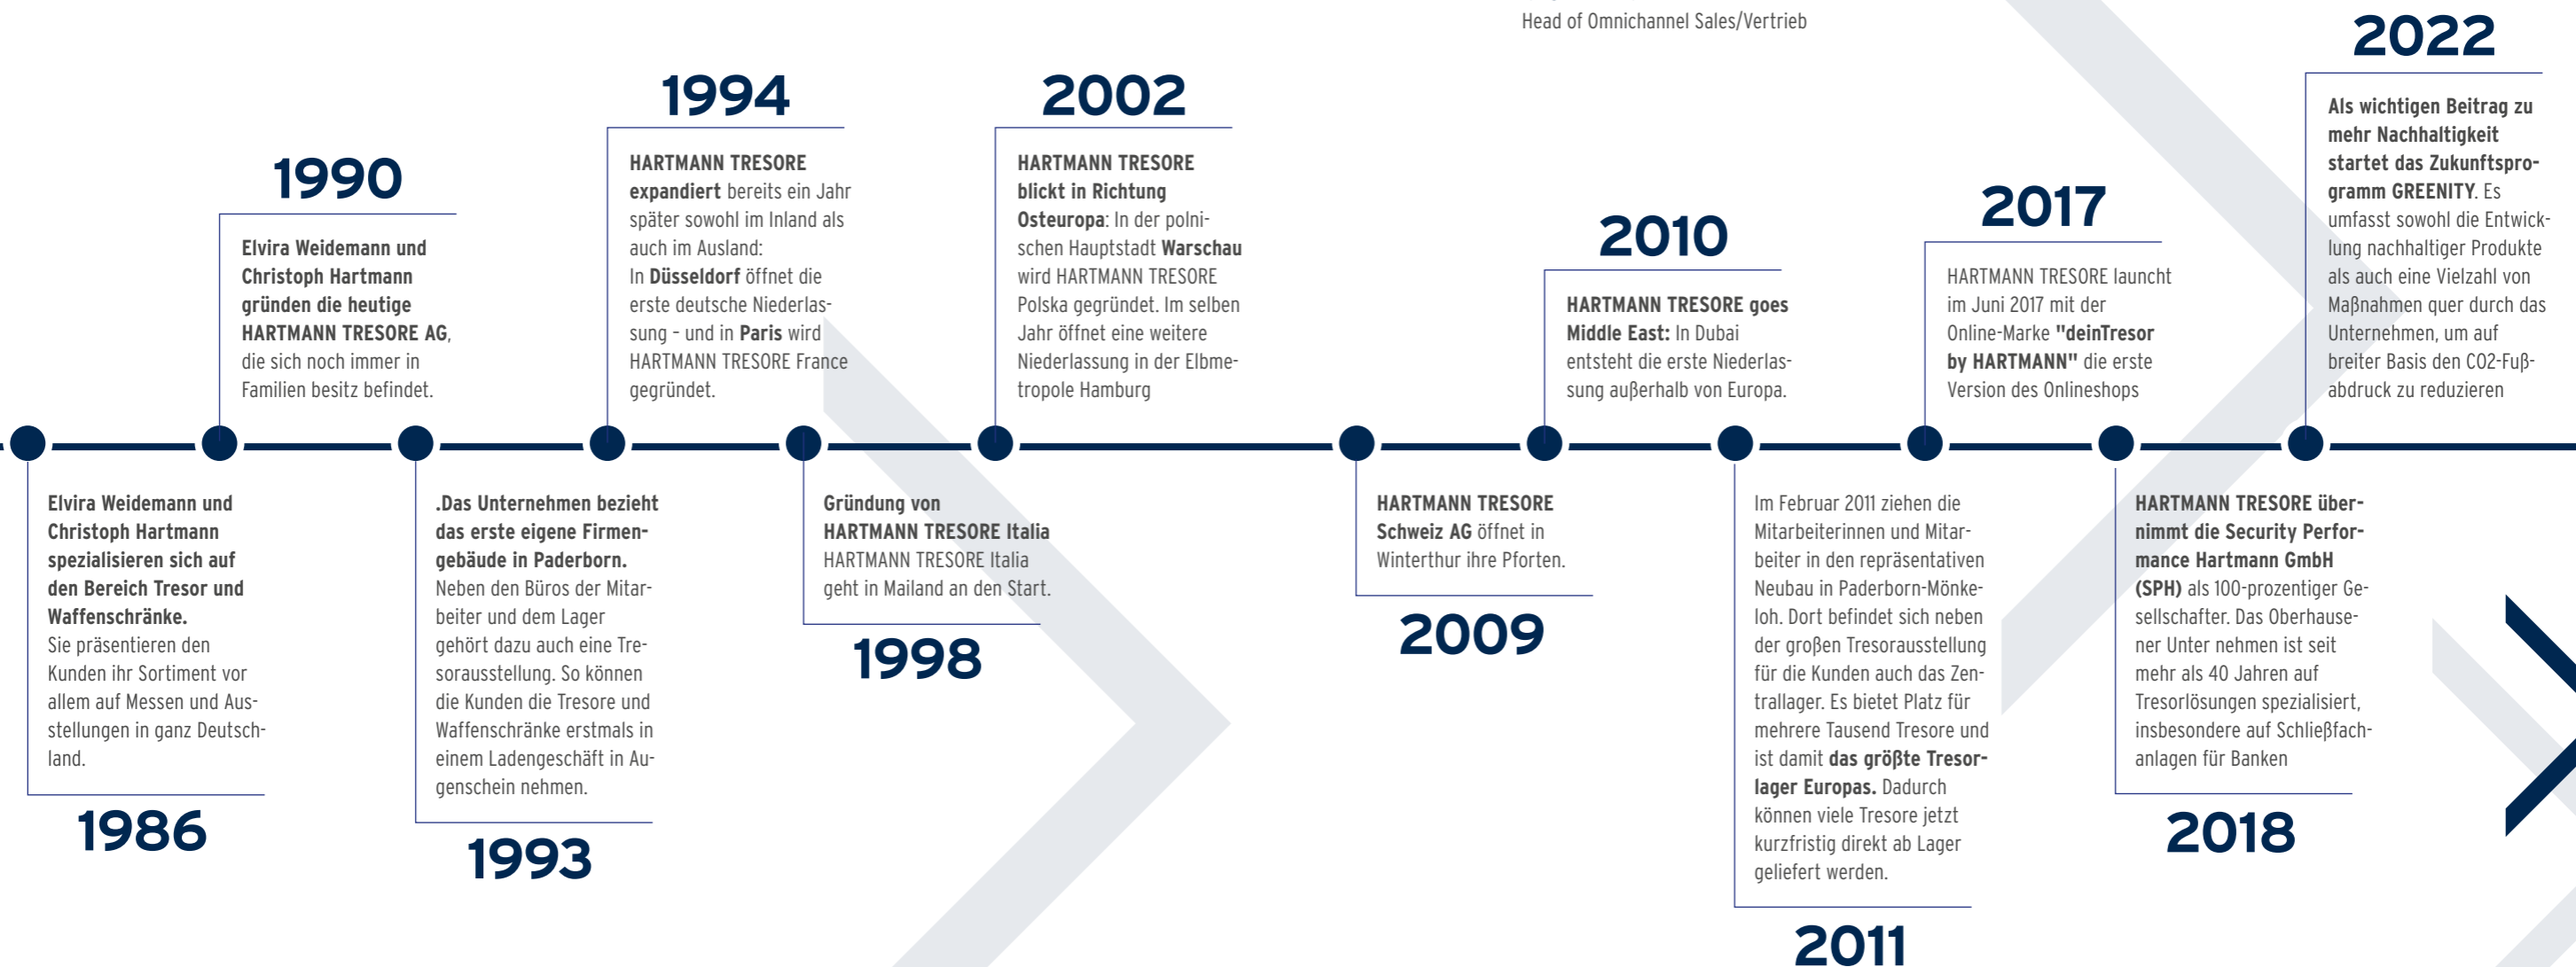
Head of Omnichannel Sales/Vertrieb

1990

Elvira Weidemann und Christoph Hartmann gründen die heutige HARTMANN TRESORE AG, die sich noch immer in Familien besitz befindet.

1994

HARTMANN TRESORE expandiert bereits ein Jahr später sowohl im Inland als auch im Ausland:
In Düsseldorf öffnet die erste deutsche Niederlassung - und in Paris wird HARTMANN TRESORE France gegründet.

2002

HARTMANN TRESORE blickt in Richtung Osteuropa: In der polnischen Hauptstadt Warschau wird HARTMANN TRESORE Polska gegründet. Im selben Jahr öffnet eine weitere Niederlassung in der Elbmetropole Hamburg

2010

HARTMANN TRESORE goes Middle East: In Dubai entsteht die erste Niederlassung außerhalb von Europa.

2017

HARTMANN TRESORE launcht im Juni 2017 mit der Online-Marke "deinTresor by HARTMANN" die erste Version des Onlineshops

2022

Als wichtigen Beitrag zu mehr Nachhaltigkeit startet das Zukunftsprogramm GREENITY. Es umfasst sowohl die Entwicklung nachhaltiger Produkte als auch eine Vielzahl von Maßnahmen quer durch das Unternehmen, um auf breiter Basis den CO2-Fußabdruck zu reduzieren

Elvira Weidemann und Christoph Hartmann spezialisieren sich auf den Bereich Tresor und Waffenschränke.
Sie präsentieren den Kunden ihr Sortiment vor allem auf Messen und Ausstellungen in ganz Deutschland.

1986

.Das Unternehmen bezieht das erste eigene Firmengebäude in Paderborn.
Neben den Büros der Mitarbeiter und dem Lager gehört dazu auch eine Tresorausstellung. So können die Kunden die Tresore und Waffenschränke erstmals in einem Ladengeschäft in Augenschein nehmen.

1993

Gründung von HARTMANN TRESORE Italia
HARTMANN TRESORE Italia geht in Mailand an den Start.

1998

HARTMANN TRESORE Schweiz AG öffnet in Winterthur ihre Pforten.

2009

Im Februar 2011 ziehen die Mitarbeiterinnen und Mitarbeiter in den repräsentativen Neubau in Paderborn-Mönkeloh. Dort befindet sich neben der großen Tresorausstellung für die Kunden auch das Zentrallager. Es bietet Platz für mehrere Tausend Tresore und ist damit das größte Tresorlager Europas. Dadurch können viele Tresore jetzt kurzfristig direkt ab Lager geliefert werden.

2011

HARTMANN TRESORE übernimmt die Security Performance Hartmann GmbH (SPH) als 100-prozentiger Gesellschafter. Das Oberhausener Unter nehmen ist seit mehr als 40 Jahren auf Tresorlösungen spezialisiert, insbesondere auf Schließfachanlagen für Banken

2018